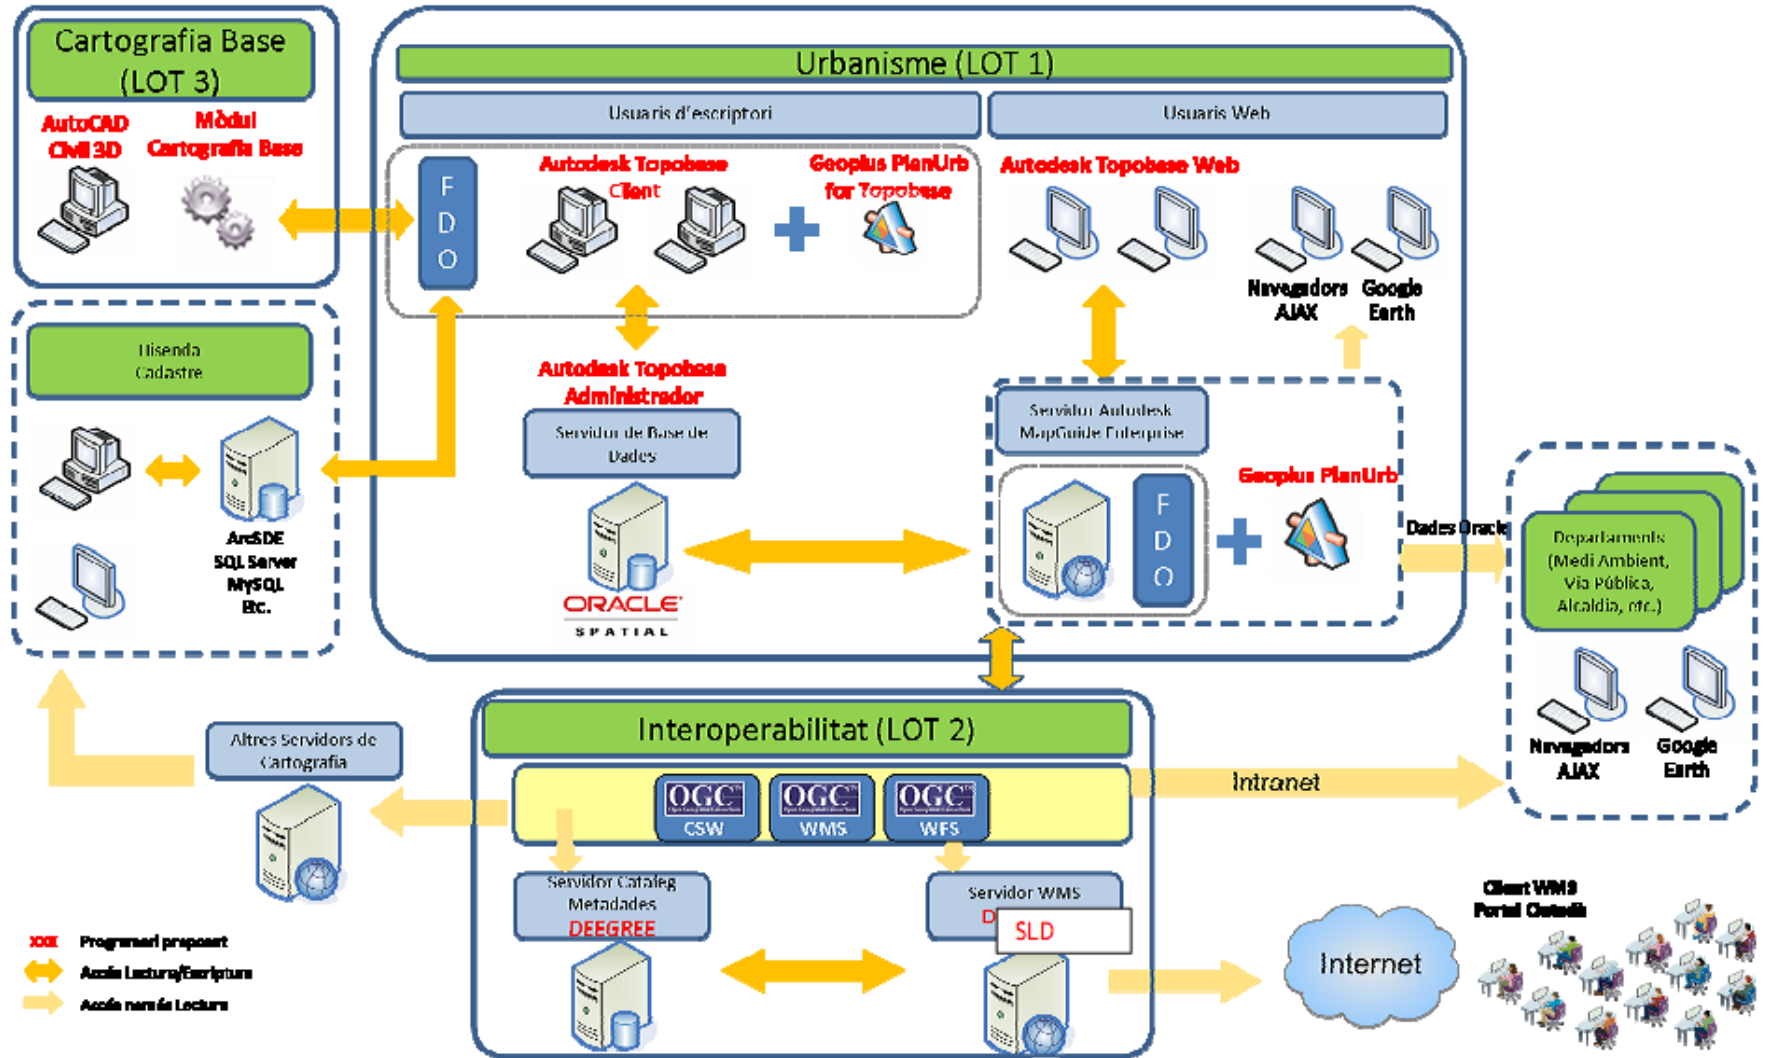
Cartografia Base (LOT 3)

AutoCAD Civil 3D

Mòdul Cartografia Base

Urbanisme (LOT 1)

Usuaris d'escriptori

Usuaris Web

F D O

Autodesk Topobase Client

Geoplus PlanUrb for Topobase

Autodesk Topobase Web

Navegadors AJAX

Google Earth

Hisenda Cadastre

ArcSDE SQL Server MySQL Etc.

Autodesk Topobase Administrador

Servidor de Base de Dades

ORACLE SPATIAL

Servidor Autodesk MapGuide Enterprise

Geoplus PlanUrb

F D O

Dades Oracle

Departaments (Medi Ambient, Via Pública, Alcaldia, etc.)

Navegadors AJAX

Google Earth

Interoperabilitat (LOT 2)

Altres Servidors de Cartografia

OGC CSW

OGC WMS

OGC WFS

Intranet

Servidor Catàleg Metadades DEEGREE

Servidor WMS D

SLD

Internet

Client WMS Portal Ciutadà

XXX Programari proposat

Accés Lectura/Escriptura

Accés només Lectura